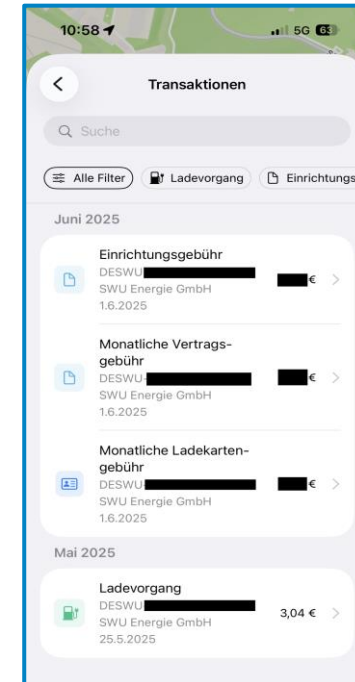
10:58

5G 63

Transaktionen

Suche

Alle Filter

Ladevorgang

Einrichtungs

Juni 2025

Einrichtungsgebühr
DESWU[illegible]
SWU Energie GmbH
1.6.2025

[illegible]€

Monatliche Vertragsgebühr
DESWU-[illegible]
SWU Energie GmbH
1.6.2025

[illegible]€

Monatliche Ladekartengebühr
DESWU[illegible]
SWU Energie GmbH
1.6.2025

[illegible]€

Mai 2025

Ladevorgang
DESWU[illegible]
SWU Energie GmbH
25.5.2025

3,04 €